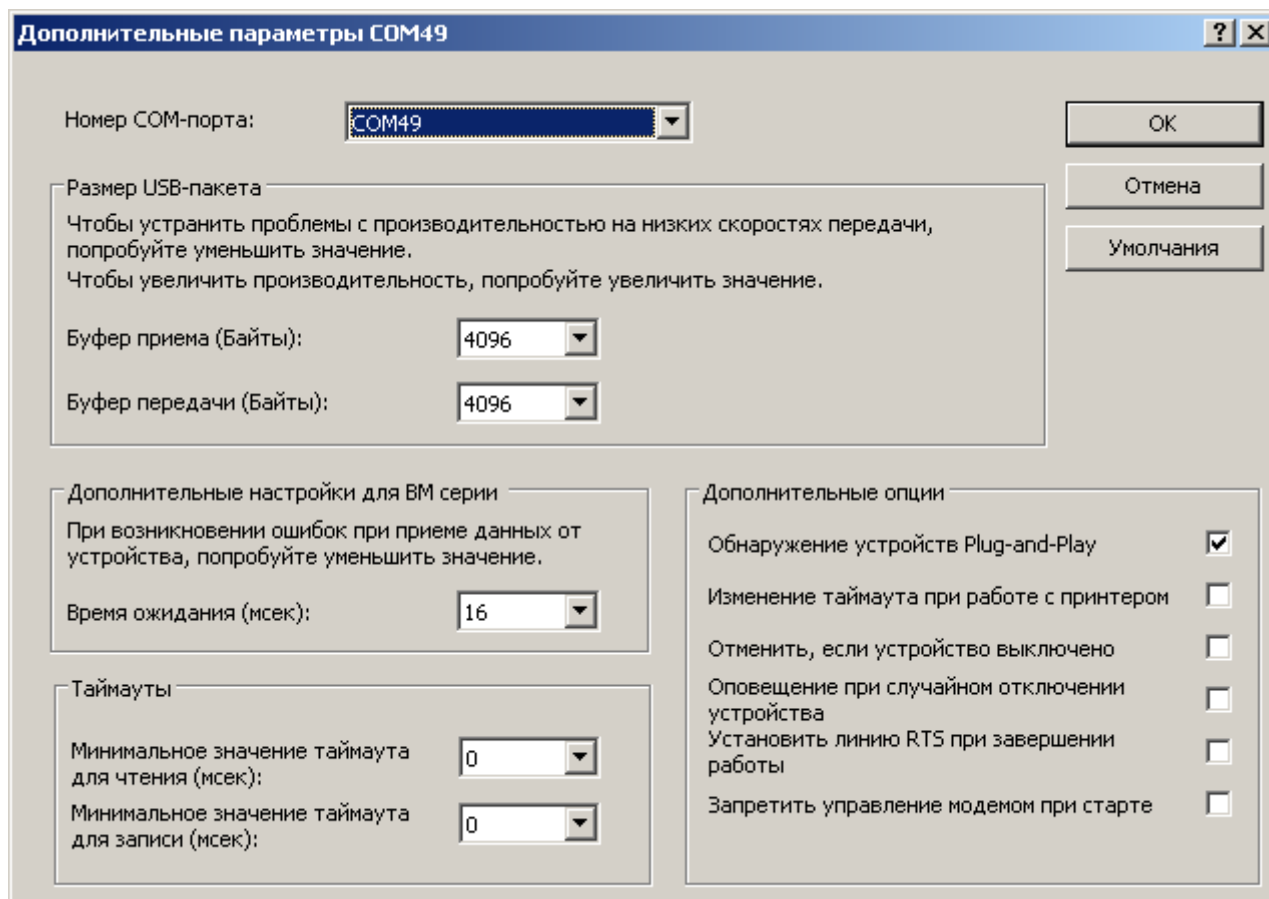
Дополнительные параметры COM49

?
X

Номер COM-порта: COM49

OK

Отмена

Умолчания

Размер USB-пакета

Чтобы устранить проблемы с производительностью на низких скоростях передачи, попробуйте уменьшить значение.

Чтобы увеличить производительность, попробуйте увеличить значение.

Буфер приема (Байты): 4096

Буфер передачи (Байты): 4096

Дополнительные настройки для BM серии

При возникновении ошибок при приеме данных от устройства, попробуйте уменьшить значение.

Время ожидания (мсек): 16

Таймауты

Минимальное значение таймаута для чтения (мсек): 0

Минимальное значение таймаута для записи (мсек): 0

Дополнительные опции

Обнаружение устройств Plug-and-Play

Изменение таймаута при работе с принтером

Отменить, если устройство выключено

Оповещение при случайном отключении устройства

Установить линию RTS при завершении работы

Запретить управление модемом при старте